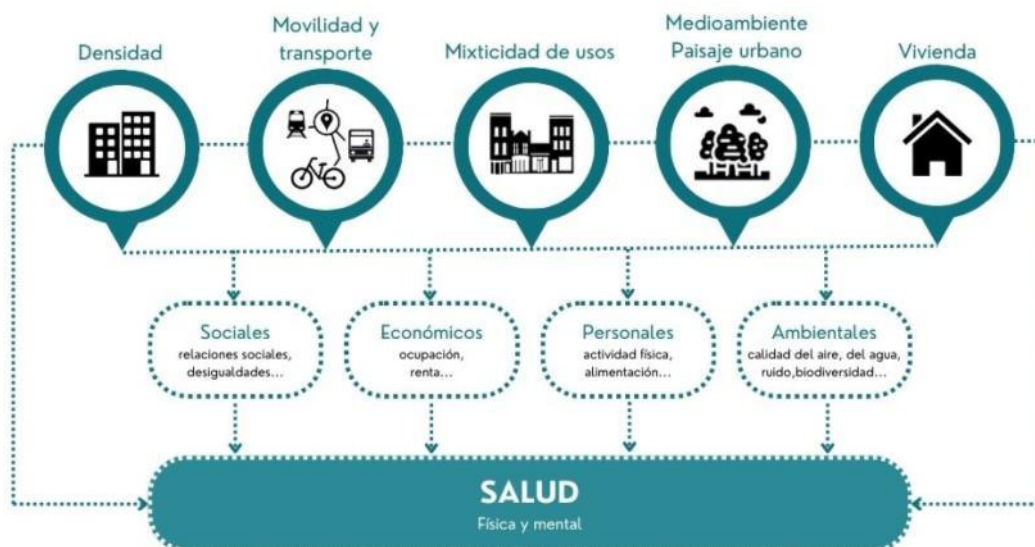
Densidad

Movilidad y transporte

Mixticidad de usos

Medioambiente Paisaje urbano

Vivienda

Sociales
relaciones sociales, desigualdades...

Económicos
ocupación, renta...

Personales
actividad física, alimentación...

Ambientales
calidad del aire, del agua, ruido,biodiversidad...

SALUD
Física y mental